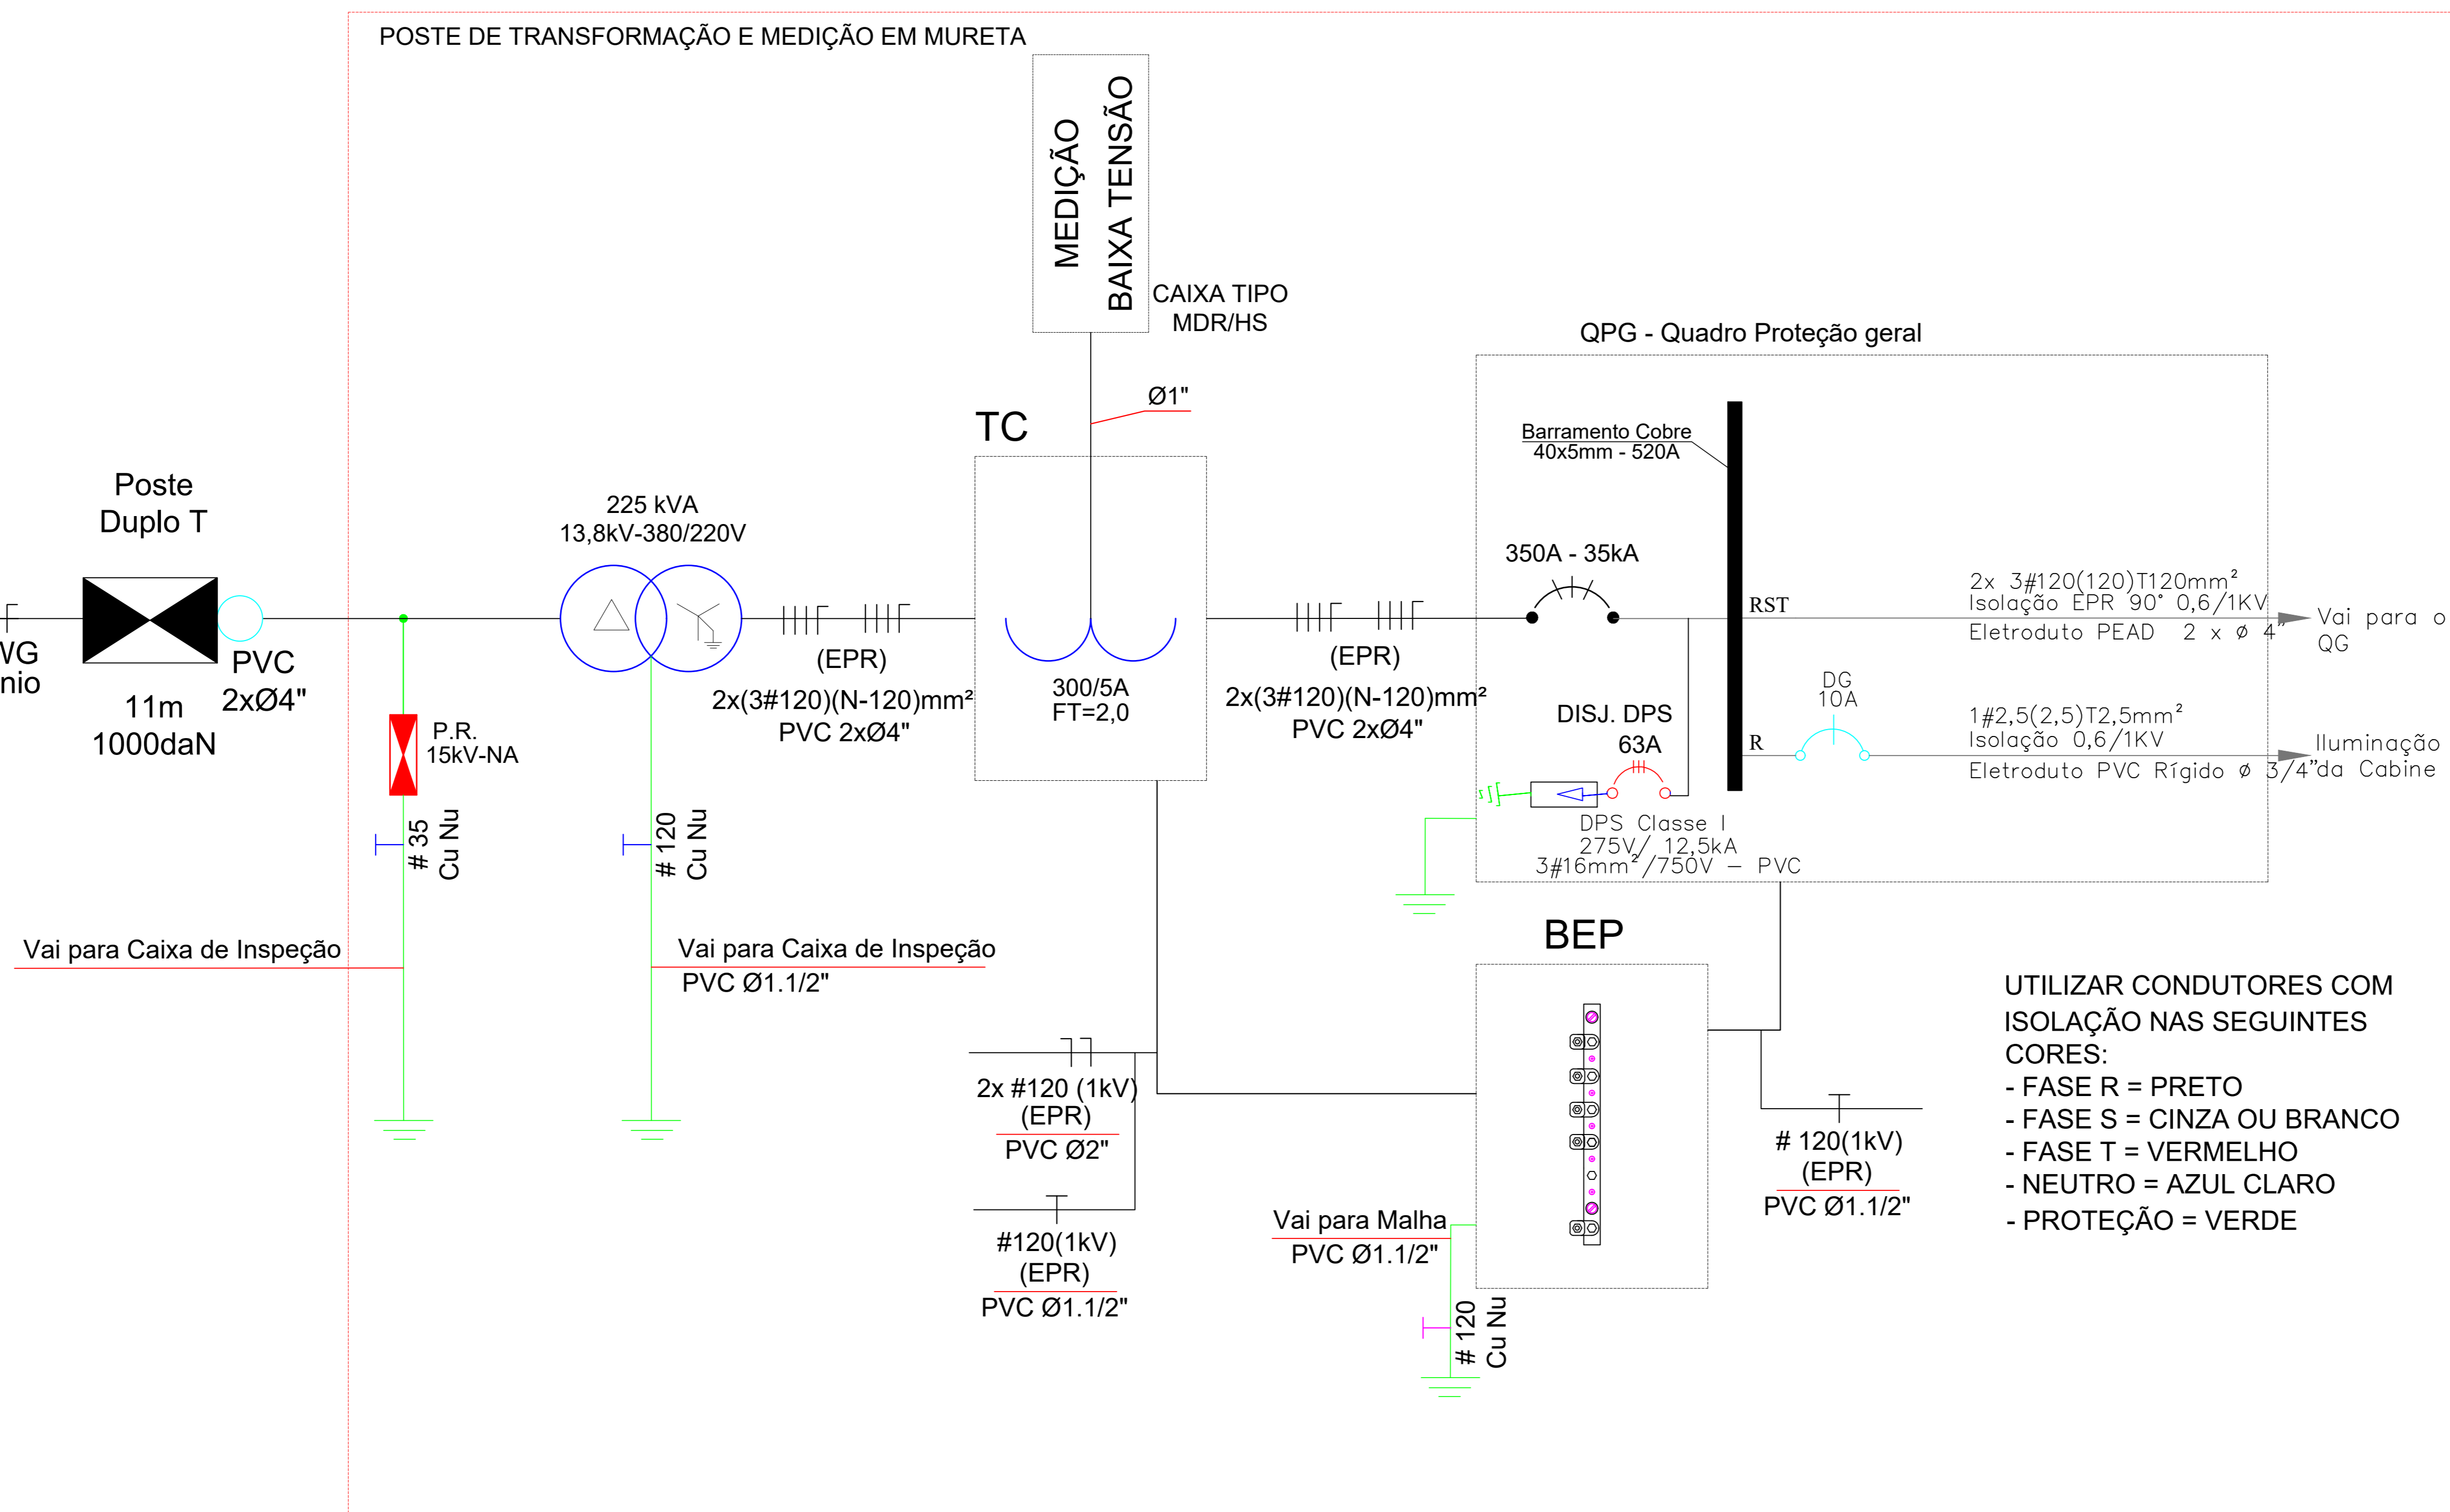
POSTE DE TRANSFORMAÇÃO E MEDIÇÃO EM MURETA

MEDIÇÃO BAIXA TENSÃO

CAIXA TIPO MDR/HS

QPG - Quadro Proteção geral

Ø1"

TC

Barramento Cobre 40x5mm - 520A

Poste Duplo T

225 kVA 13,8kV-380/220V

350A - 35kA

RST

2x 3#120(120)T120mm²
Isolação EPR 90° 0,6/1KV
Eletroduto PEAD 2 x Ø 4"

Vai para o QG

WG
nio

PVC 2xØ4"

11m 1000daN

(EPR)
2x(3#120)(N-120)mm²
PVC 2xØ4"

300/5A FT=2,0

(EPR)
2x(3#120)(N-120)mm²
PVC 2xØ4"

DG 10A

1#2,5(2,5)T2,5mm²
Isolação 0,6/1KV
Eletroduto PVC Rígido Ø 3/4"da Cabine

Iluminação

R

DISJ. DPS 63A

P.R. 15kV-NA

DPS Classe I
275V/ 12,5kA
3#16mm²/750V – PVC

# 35 Cu Nu

# 120 Cu Nu

BEP

Vai para Caixa de Inspeção

Vai para Caixa de Inspeção
PVC Ø1.1/2"

UTILIZAR CONDUTORES COM ISOLAÇÃO NAS SEGUINTES CORES:
- FASE R = PRETO
- FASE S = CINZA OU BRANCO
- FASE T = VERMELHO
- NEUTRO = AZUL CLARO
- PROTEÇÃO = VERDE

2x #120 (1kV)
(EPR)
PVC Ø2"

# 120(1kV)
(EPR)
PVC Ø1.1/2"

#120(1kV)
(EPR)
PVC Ø1.1/2"

Vai para Malha
PVC Ø1.1/2"

# 120 Cu Nu